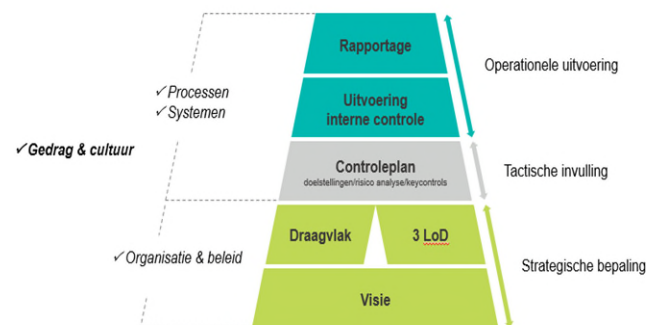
Rapportage

Operationele uitvoering

✓Processen
✓Systemen

Uitvoering interne controle

✓Gedrag & cultuur

Controleplan
doelstellingen/risico analyse/keycontrols

Tactische invulling

Draagvlak

3 LoD

✓Organisatie & beleid

Strategische bepaling

Visie